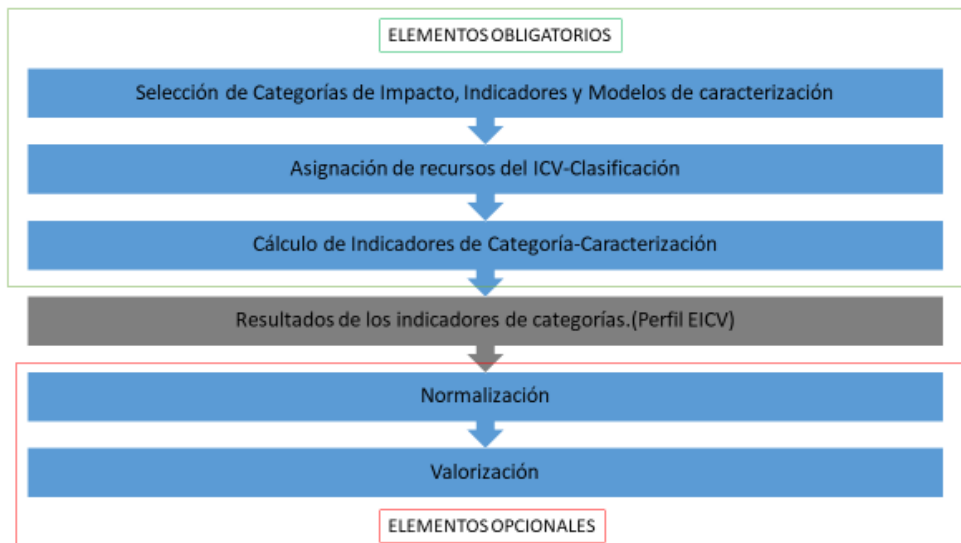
ELEMENTOS OBLIGATORIOS

Selección de Categorías de Impacto, Indicadores y Modelos de caracterización

Asignación de recursos del ICV-Clasificación

Cálculo de Indicadores de Categoría-Caracterización

Resultados de los indicadores de categorías.(Perfil EICV)

Normalización

Valorización

ELEMENTOS OPCIONALES